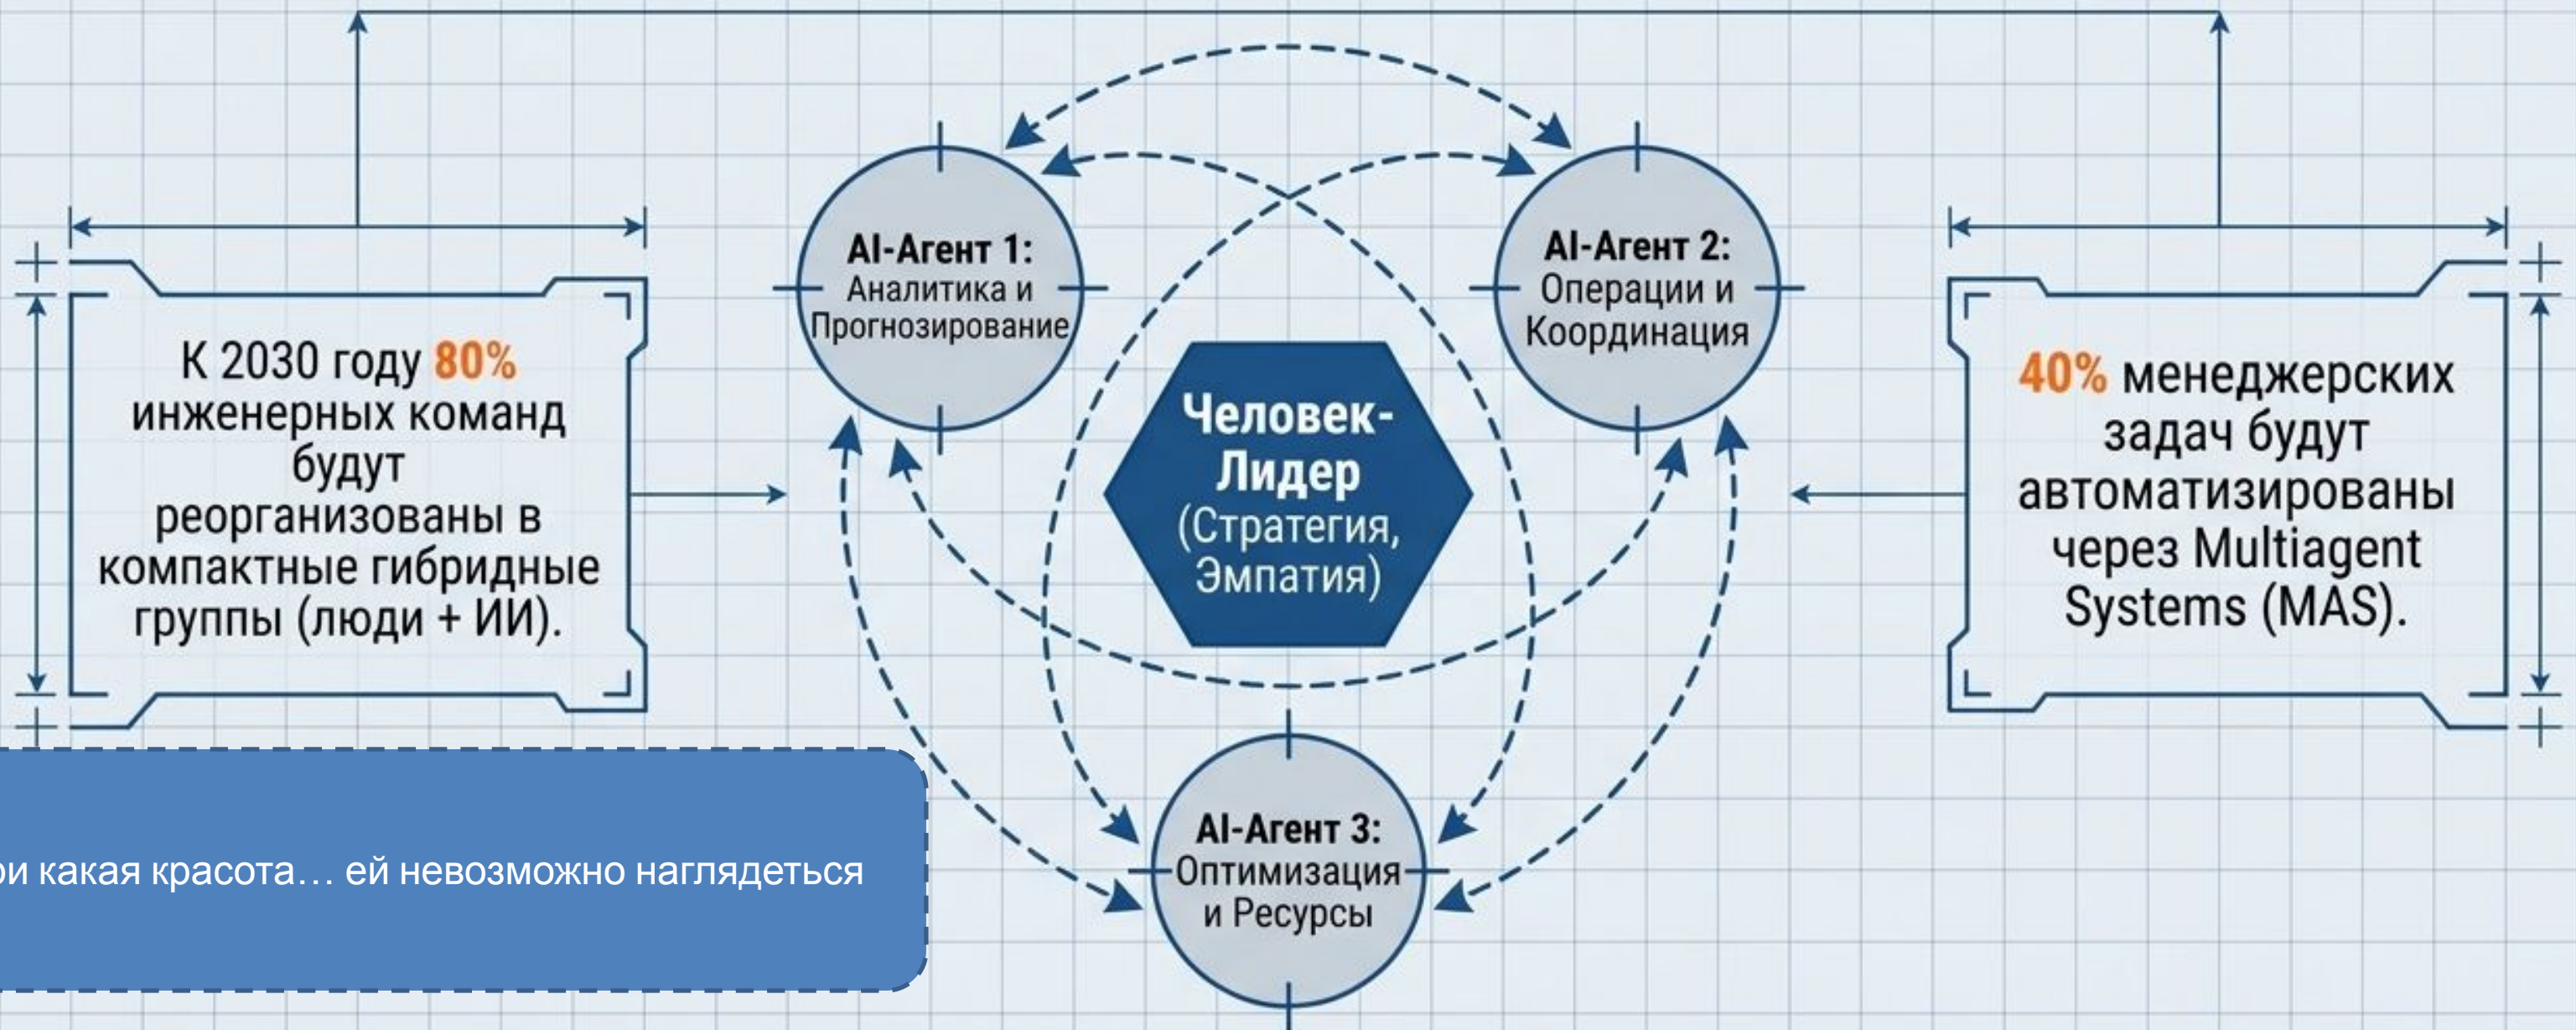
К 2030 году 80% инженерных команд будут реорганизованы в компактные гибридные группы (люди + ИИ).

AI-Агент 1:
Аналитика и Прогнозирование

Человек-Лидер
(Стратегия, Эмпатия)

AI-Агент 2:
Операции и Координация

40% менеджерских задач будут автоматизированы через Multiagent Systems (MAS).

AI-Агент 3:
Оптимизация и Ресурсы

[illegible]и какая красота… ей невозможно наглядеться